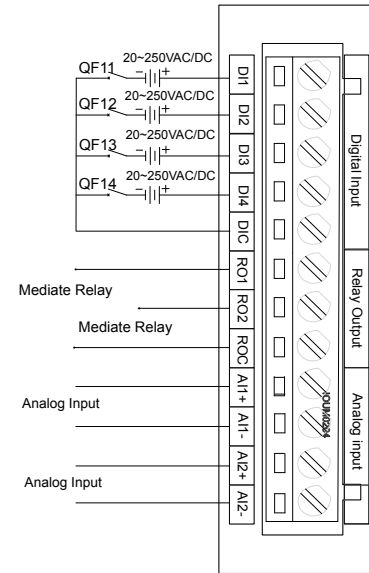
QF11
20~250VAC/DC
QF12
20~250VAC/DC
QF13
20~250VAC/DC
QF14
20~250VAC/DC
DI1
DI2
DI3
DI4
DIC
RO1
RO2
ROC
AI1+
AI1-
AI2+
AI2-
Mediate Relay
Mediate Relay
Analog Input
Analog Input
Digital Input
Relay Output
Analog input
IOUM0204